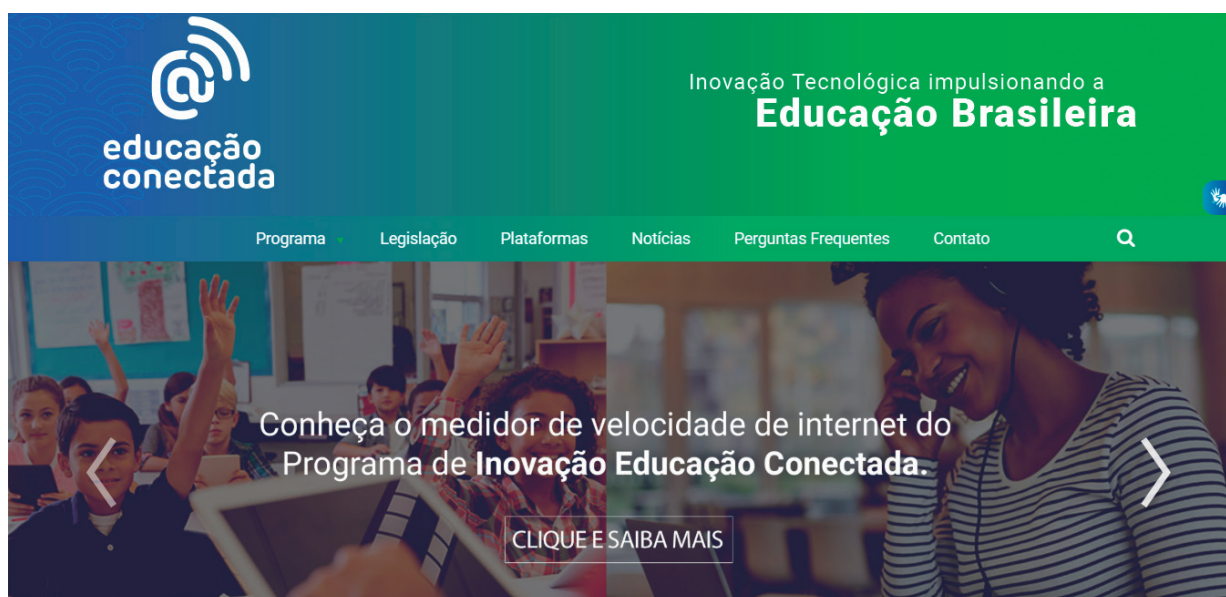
educação conectada

Inovação Tecnológica impulsionando a
Educação Brasileira

Programa Legislação Plataformas Notícias Perguntas Frequentes Contato

Conheça o medidor de velocidade de internet do Programa de **Inovação Educação Conectada.**

CLIQUE E SAIBA MAIS